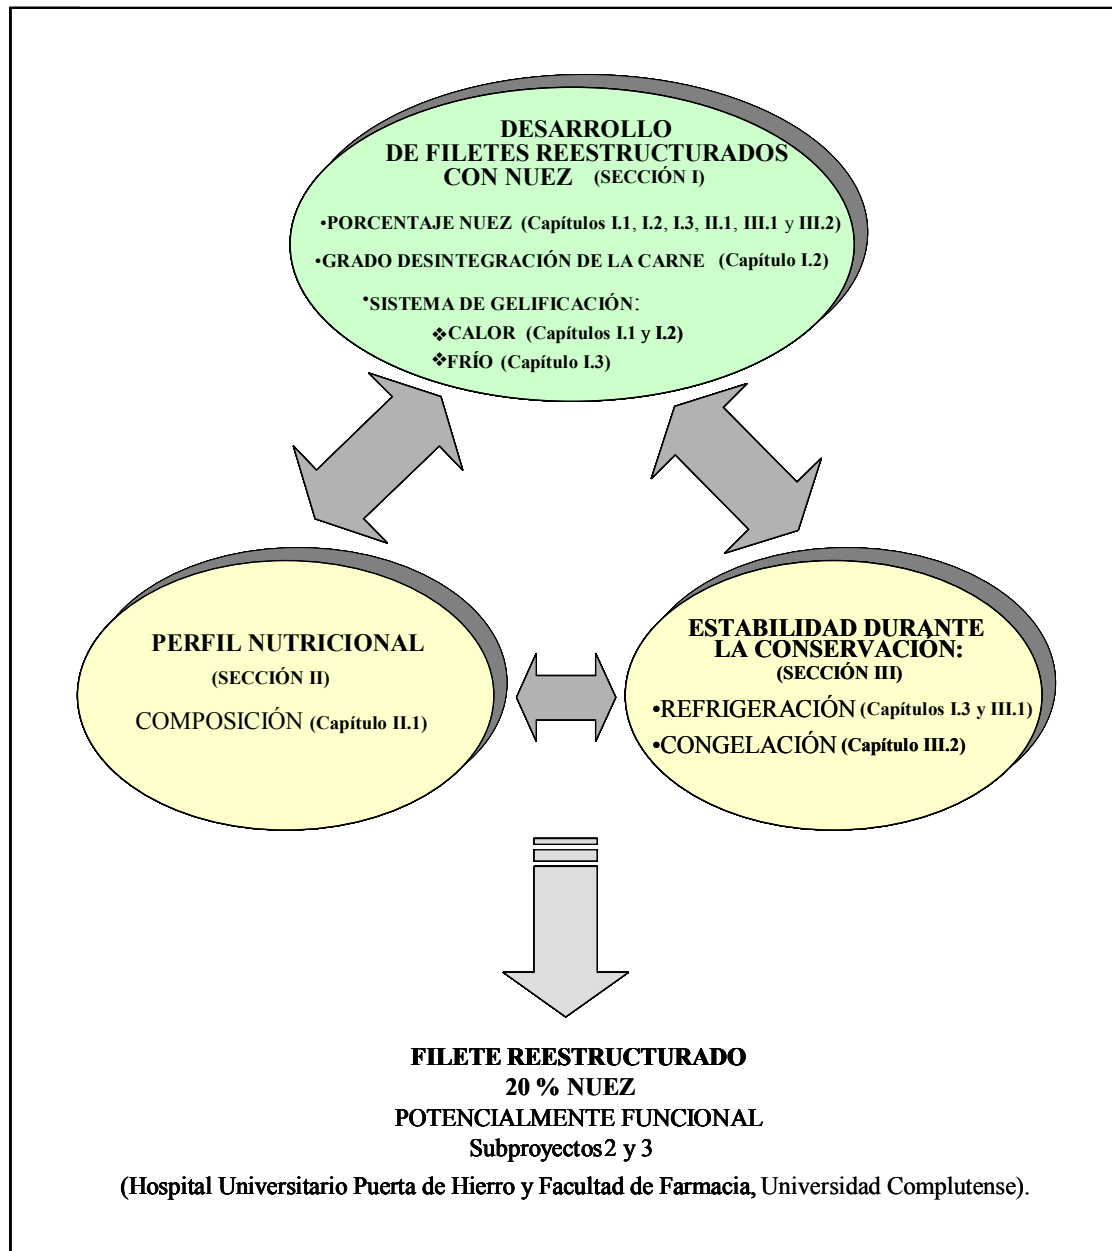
DESARROLLO DE FILETES REESTRUCTURADOS CON NUEZ (SECCIÓN I)

•PORCENTAJE NUEZ (Capítulos I.1, I.2, I.3, II.1, III.1 y III.2)

•GRADO DESINTEGRACIÓN DE LA CARNE (Capítulo I.2)

•SISTEMA DE GELIFICACIÓN:
❖CALOR (Capítulos I.1 y I.2)
❖FRÍO (Capítulo I.3)

PERFIL NUTRICIONAL
(SECCIÓN II)
COMPOSICIÓN (Capítulo II.1)

ESTABILIDAD DURANTE LA CONSERVACIÓN:
(SECCIÓN III)
•REFRIGERACIÓN (Capítulos I.3 y III.1)
•CONGELACIÓN (Capítulo III.2)

FILETE REESTRUCTURADO
20 % NUEZ
POTENCIALMENTE FUNCIONAL
Subproyectos2 y 3
(Hospital Universitario Puerta de Hierro y Facultad de Farmacia, Universidad Complutense).